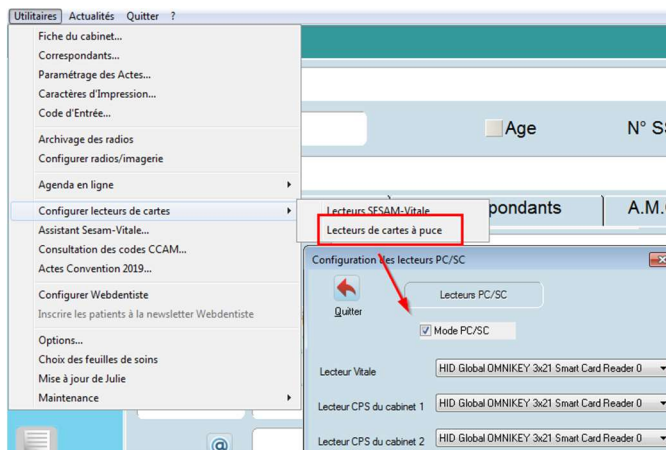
Utilitaires Actualités Quitter ?

Fiche du cabinet...
Correspondants...
Paramétrage des Actes...
Caractères d'Impression...
Code d'Entrée...

Archivage des radios
Configurer radios/imagerie

Agenda en ligne

Configurer lecteurs de cartes
Assistant Sesam-Vitale...
Consultation des codes CCAM...
Actes Convention 2019...

Configurer Webdentiste
Inscrire les patients à la newsletter Webdentiste

Options...
Choix des feuilles de soins
Mise à jour de Julie
Maintenance

Lecteurs SESAM-Vitale
Lecteurs de cartes à puce

Age
N° S

pondants
A.M.

Configuration des lecteurs PC/SC

Lecteurs PC/SC

Quitter

Mode PC/SC

Lecteur Vitale
HID Global OMNIKEY 3x21 Smart Card Reader 0

Lecteur CPS du cabinet 1
HID Global OMNIKEY 3x21 Smart Card Reader 0

Lecteur CPS du cabinet 2
HID Global OMNIKEY 3x21 Smart Card Reader 0